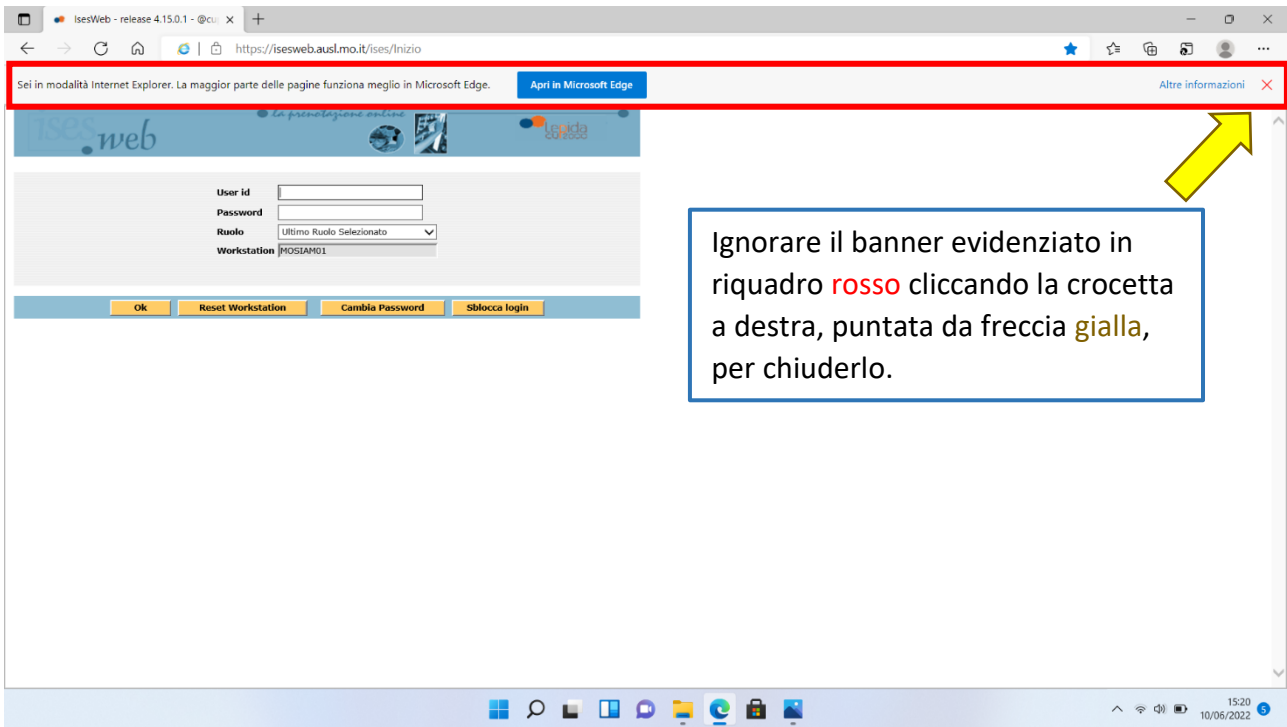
IsesWeb - release 4.15.0.1 - @cu

https://isesweb.ausl.mo.it/ises/Inizio

Sei in modalità Internet Explorer. La maggior parte delle pagine funziona meglio in Microsoft Edge.

Apri in Microsoft Edge

Altre informazioni

ises web

la prenotazione online

User id

Password

Ruolo Ultimo Ruolo Selezionato

Workstation MOSIAM01

Ok

Reset Workstation

Cambia Password

Sblocca login

Ignorare il banner evidenziato in riquadro rosso cliccando la crocetta a destra, puntata da freccia gialla, per chiuderlo.

15:20
10/06/2022